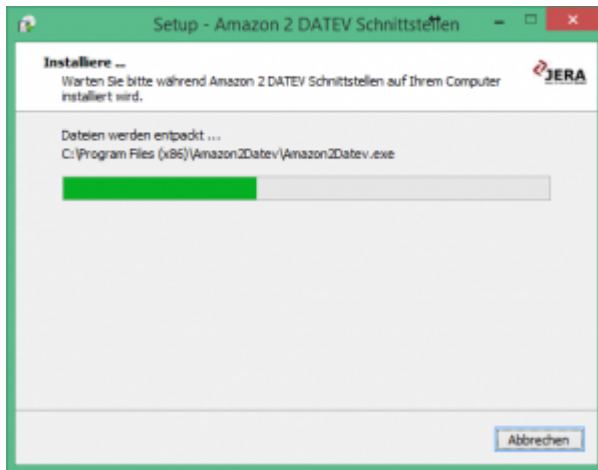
Setup - Amazon 2 DATEV Schnittstellen

Installiere ...
Warten Sie bitte während Amazon 2 DATEV Schnittstellen auf Ihrem Computer installiert wird.

JERA

Dateien werden entpackt ...
C:\Program Files (x86)\Amazon2Datev\Amazon2Datev.exe

Abbrechen